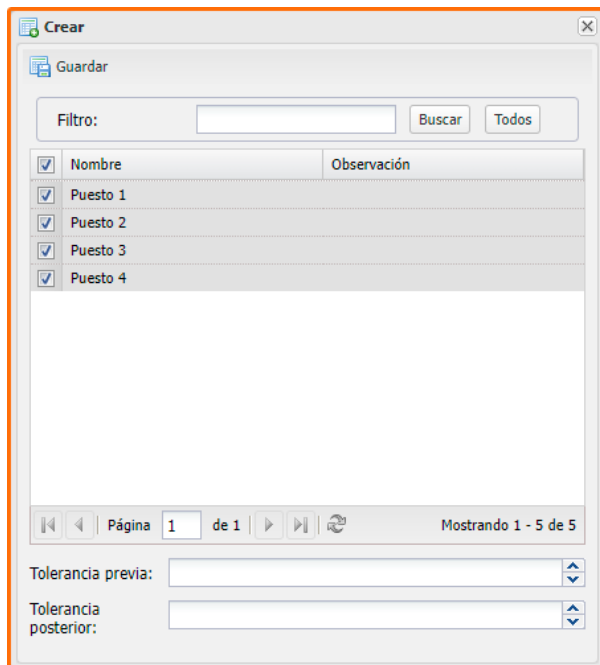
Crear

Guardar

Filtro: Buscar Todos

| | Nombre | Observación |
|---|---|---|
| ☑ | Puesto 1 | |
| ☑ | Puesto 2 | |
| ☑ | Puesto 3 | |
| ☑ | Puesto 4 | |

Página 1 de 1 Mostrando 1 - 5 de 5

Tolerancia previa:

Tolerancia posterior: